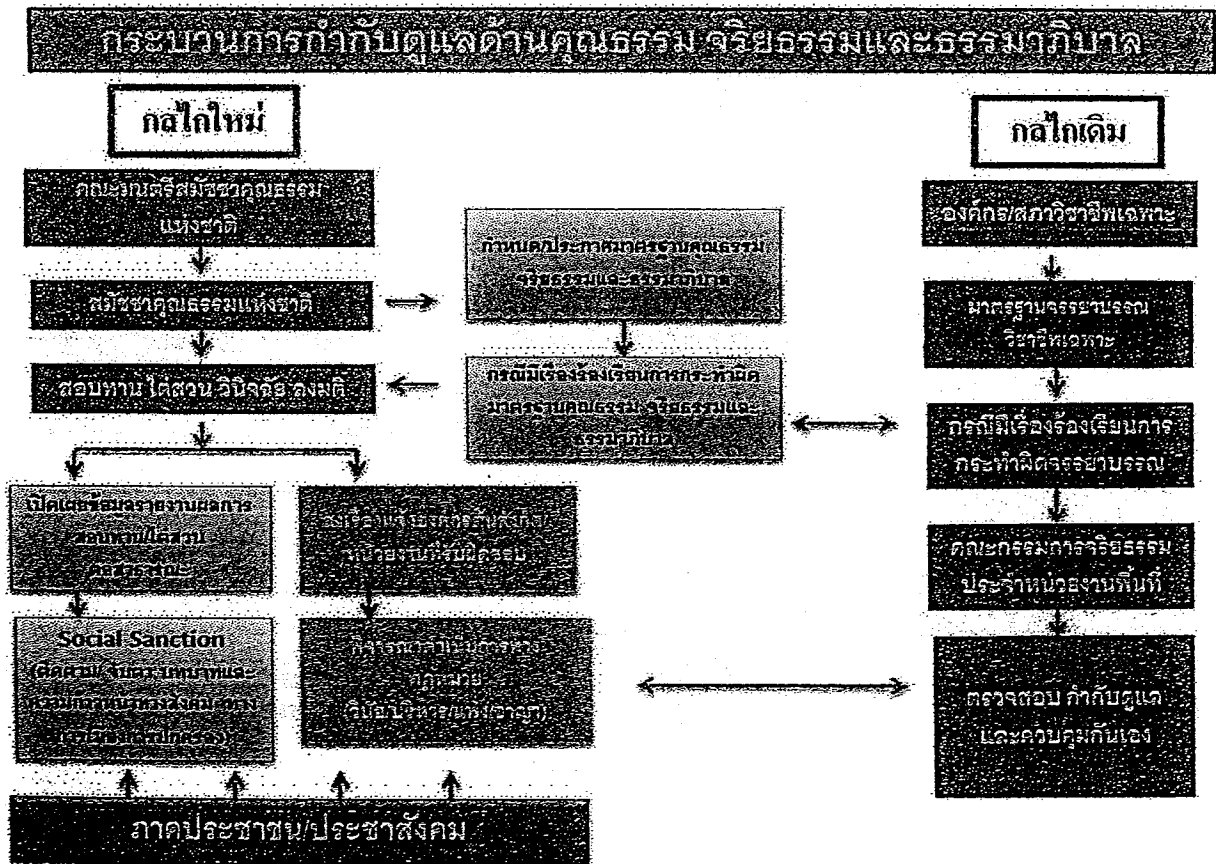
กระบวนการกำกับดูแลด้านคุณธรรม จริยธรรมและธรรมาภิบาล

กลไกใหม่

คณะกรรมการสมัชชาคุณธรรมแห่งชาติ

สมัชชาคุณธรรมแห่งชาติ

สอบทาน ไต่สวน วินิจฉัย ลงมติ

เปิดเผยข้อมูลรายงานผลการสอบทาน/ไต่สวนต่อสาธารณะ

Social Sanction
(ติดตาม/ วิพากษ์ วิจารณ์และร่วมกันตรวจสอบ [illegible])

ส่งเรื่องแจ้งต่อหน่วยงานที่เกี่ยวข้อง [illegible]

พิจารณาดำเนินการตามกฎหมาย
(วินัย/บริหาร/แพ่ง/อาญา)

ภาคประชาชน/ประชาสังคม

กำหนดประกาศมาตรฐานคุณธรรม จริยธรรมและธรรมาภิบาล

กรณีมีเรื่องร้องเรียนการกระทำผิดมาตรฐานคุณธรรม จริยธรรมและธรรมาภิบาล

กลไกเดิม

องค์กร/สภาวิชาชีพเฉพาะ

มาตรฐานจรรยาบรรณวิชาชีพเฉพาะ

กรณีมีเรื่องร้องเรียนการกระทำผิดจรรยาบรรณ

คณะกรรมการจริยธรรมประจำหน่วยงานพื้นที่

ตรวจสอบ กำกับดูแลและควบคุมกันเอง